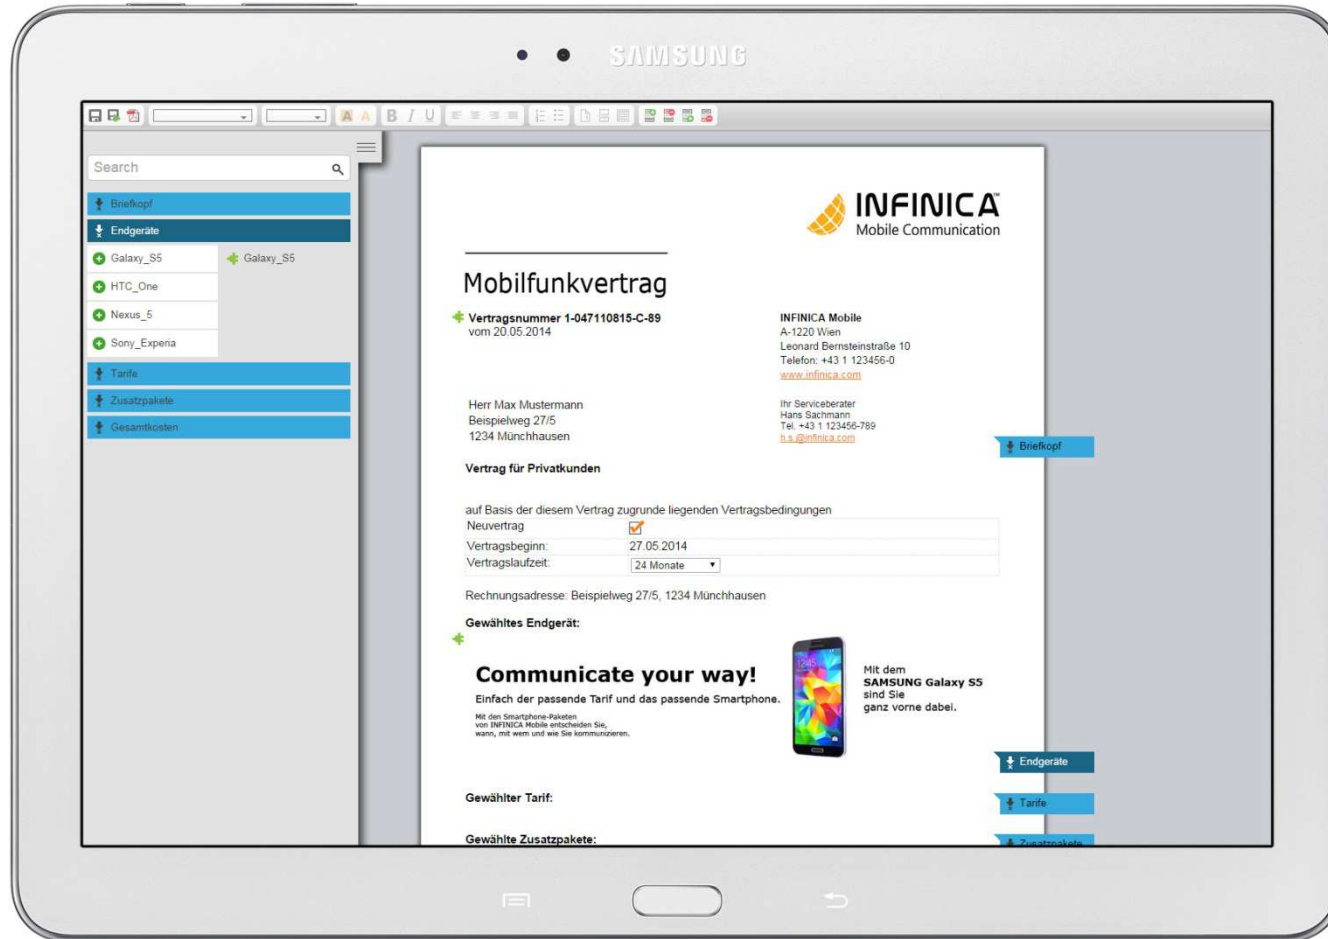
SAMSUNG

Search

Briefkopf
Endgeräte
Galaxy_S5
Galaxy_S5
HTC_One
Nexus_5
Sony_Experia
Tarife
Zusatzpakete
Gesamtkosten

INFINICA
Mobile Communication

Mobilfunkvertrag

Vertragsnummer 1-047110815-C-89
vom 20.05.2014

INFINICA Mobile
A-1220 Wien
Leonard Bernsteinstraße 10
Telefon: +43 1 123456-0
www.infinica.com

Herr Max Mustermann
Beispielweg 27/5
1234 Münchhausen

Ihr Serviceberater
Hans Sachmann
Tel. +43 1 123456-789
h.s.@infinica.com

Briefkopf

Vertrag für Privatkunden

auf Basis der diesem Vertrag zugrunde liegenden Vertragsbedingungen

| Neuvertrag | ☑ |
|---|---|
| Vertragsbeginn: | 27.05.2014 |
| Vertragslaufzeit: | 24 Monate |

Rechnungsadresse: Beispielweg 27/5, 1234 Münchhausen

Gewähltes Endgerät:

Communicate your way!
Einfach der passende Tarif und das passende Smartphone.
Mit den Smartphone-Paketen von INFINICA Mobile entscheiden Sie, wann, mit wem und wie Sie kommunizieren.

Mit dem SAMSUNG Galaxy S5 sind Sie ganz vorne dabei.

Endgeräte

Gewählter Tarif:

Tarife

Gewählte Zusatzpakete:

Zusatzpakete